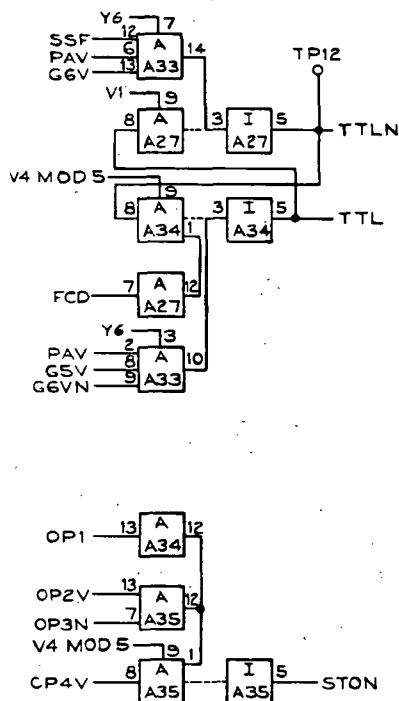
Y6 7
SSF 12
PAV 6
G6V 13
A
A33
14
TP12
V1 9
8
A
A27
3
I
A27
5
TTLN
V4 MOD 5
9
8
A
A34
1
3
I
A34
5
TTL
FCD 7
A
A27
12
Y6 3
PAV 2
G5V 8
G6VN 9
A
A33
10
OP1 13
A
A34
12
OP2V 13
OP3N 7
A
A35
12
V4 MOD 5 9
1
CP4V 8
A
A35
I
A35
5
STON